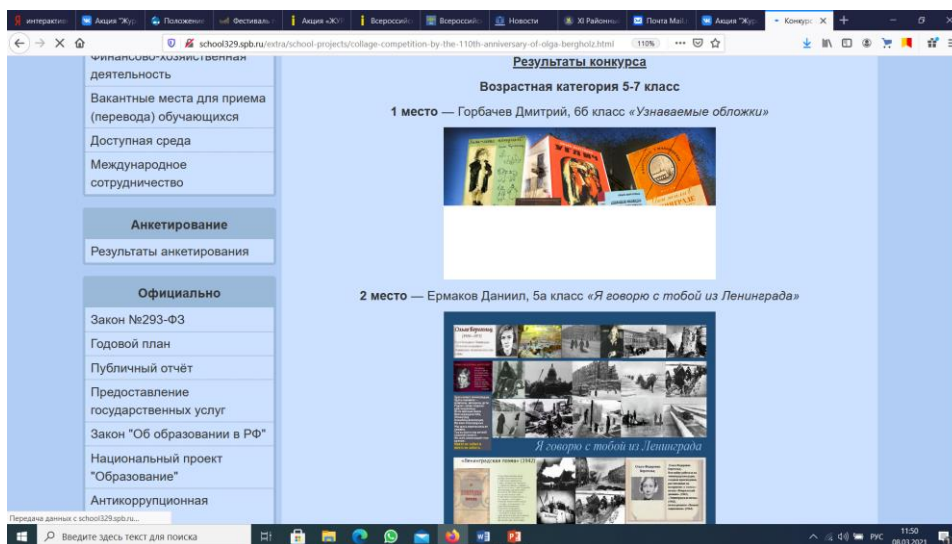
интерактив | Акция "Жур | Положение | Фестиваль | Акция «ЖУ | Всероссийс | Всероссийс | Новости | XI Районны | Почта Mail | Акция "Жур | Конкурс

school329.spb.ru/extra/school-projects/collage-competition-by-the-110th-anniversary-of-olga-bergholz.html 110%

финансово-хозяйственная деятельность

Вакантные места для приема (перевода) обучающихся

Доступная среда

Международное сотрудничество

Анкетирование

Результаты анкетирования

Официально

Закон №293-ФЗ

Годовой план

Публичный отчёт

Предоставление государственных услуг

Закон "Об образовании в РФ"

Национальный проект "Образование"

Антикоррупционная

Результаты конкурса

Возрастная категория 5-7 класс

1 место — Горбачев Дмитрий, 6б класс «Узнаваемые обложки»

2 место — Ермаков Даниил, 5а класс «Я говорю с тобой из Ленинграда»

Я говорю с тобой из Ленинграда

«Ленинградская поэма» (1942)

Передача данных с school329.spb.ru...

Введите здесь текст для поиска

РУС 11:50 08.03.2021